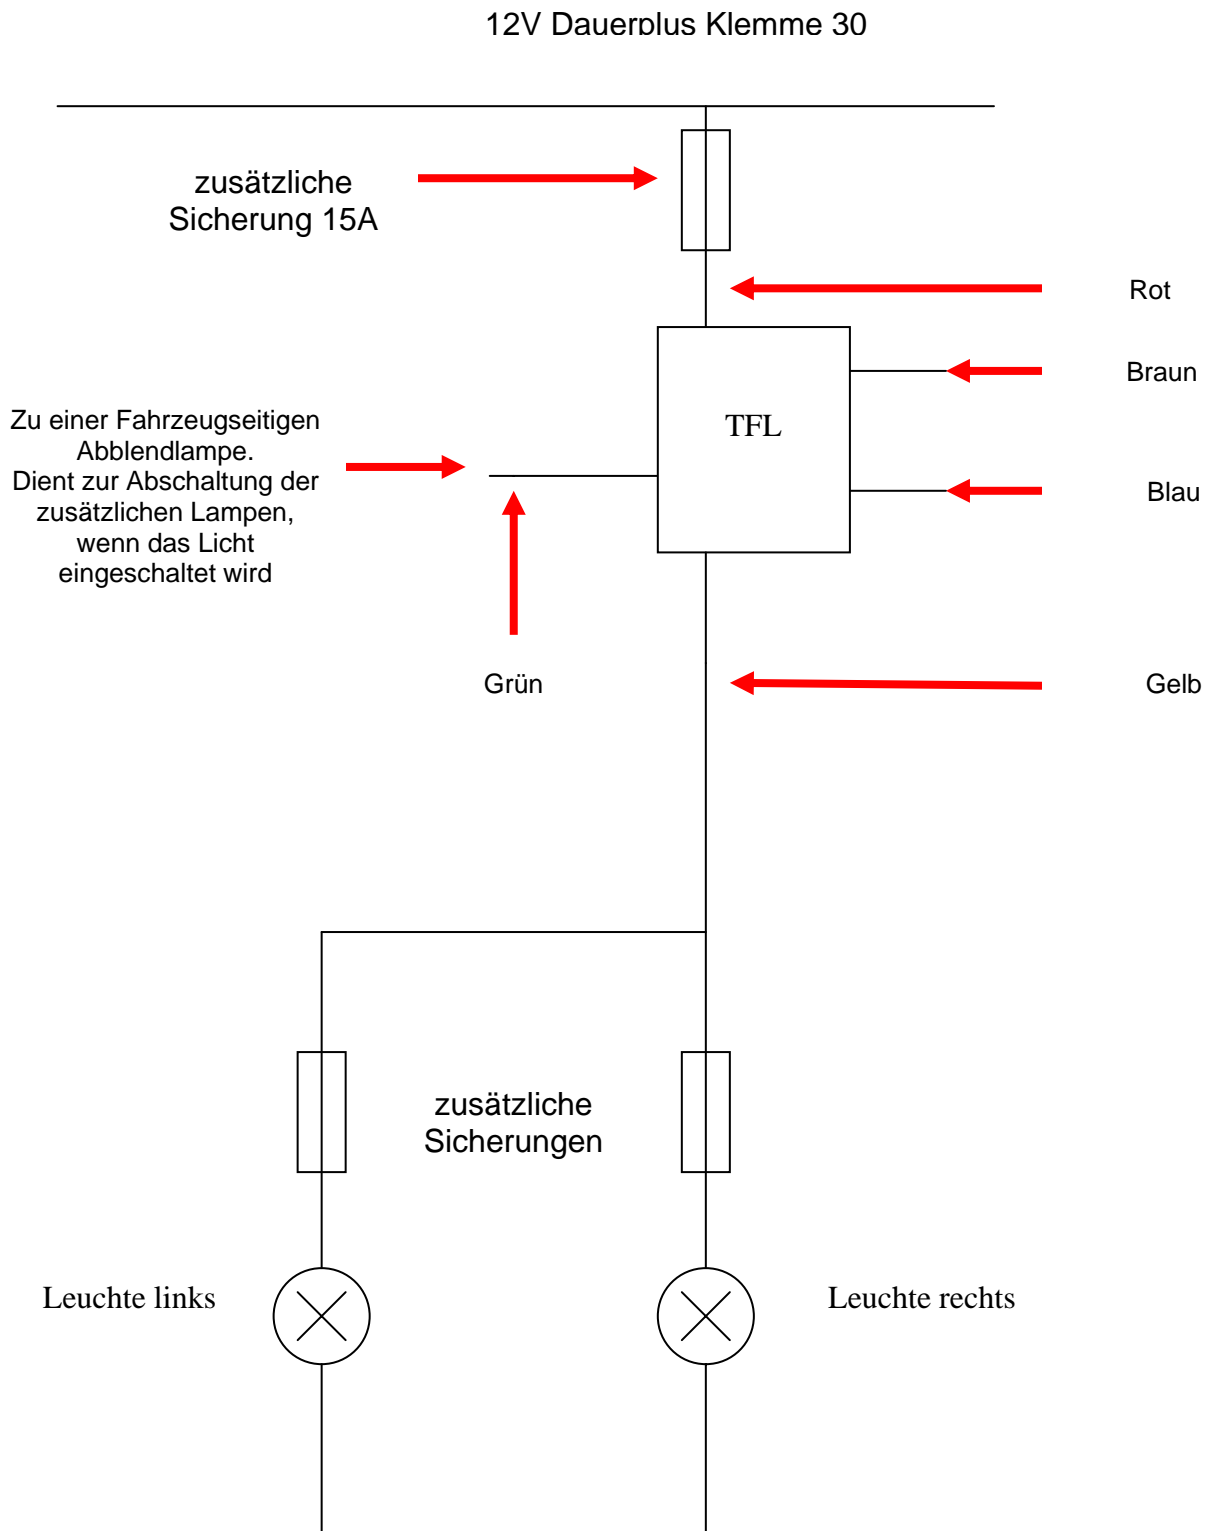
12V Dauerplus Klemme 30

zusätzliche Sicherung 15A

Rot

Braun

TFL

Zu einer Fahrzeugseitigen Abblendlampe. Dient zur Abschaltung der zusätzlichen Lampen, wenn das Licht eingeschaltet wird

Blau

Grün

Gelb

zusätzliche Sicherungen

Leuchte links

Leuchte rechts